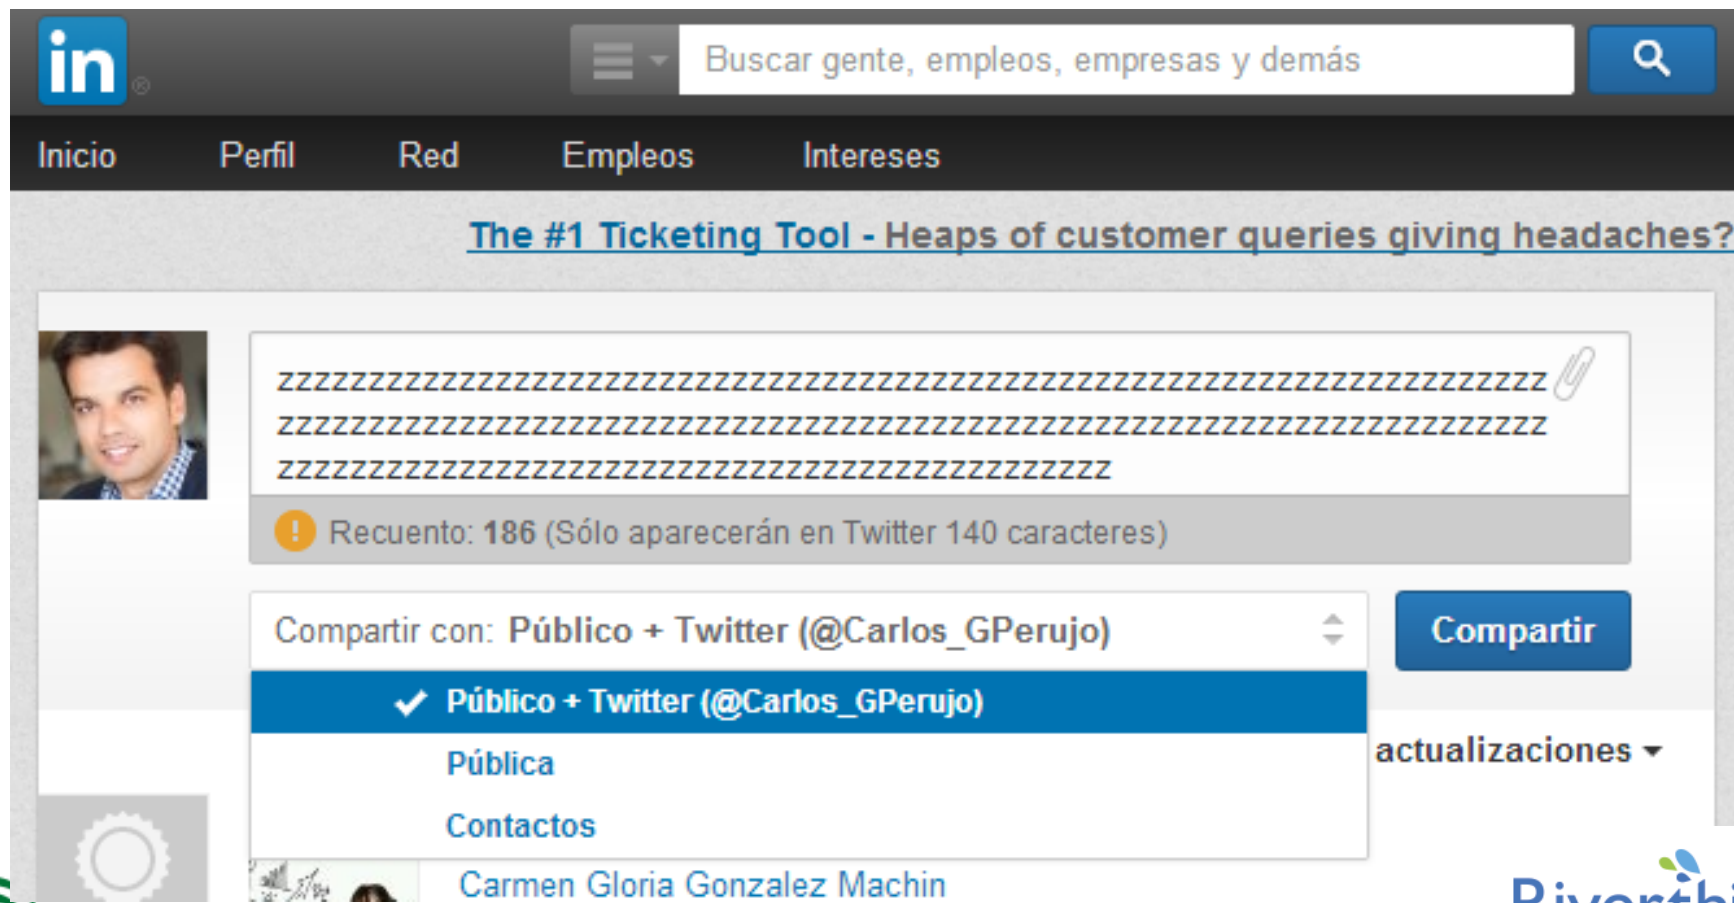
in

Buscar gente, empleos, empresas y demás

Inicio Perfil Red Empleos Intereses

The #1 Ticketing Tool - Heaps of customer queries giving headaches?

zzzzzzzzzzzzzzzzzzzzzzzzzzzzzzzzzzzzzzzzzzzzzzzzzzzzzzzzzzzzzzzzzzzzzzz zzzzzzzzzzzzzzzzzzzzzzzzzzzzzzzzzzzzzzzzzzzzzzzzzzzzzzzzzzzzzzzzzzzzzzz zzzzzzzzzzzzzzzzzzzzzzzzzzzzzzzzzzzzzzzzzzzzzzz

! Recuento: 186 (Sólo aparecerán en Twitter 140 caracteres)

Compartir con: Público + Twitter (@Carlos_GPerujo)

Compartir

✓ Público + Twitter (@Carlos_GPerujo)

Pública

Contactos

actualizaciones

Carmen Gloria Gonzalez Machin

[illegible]